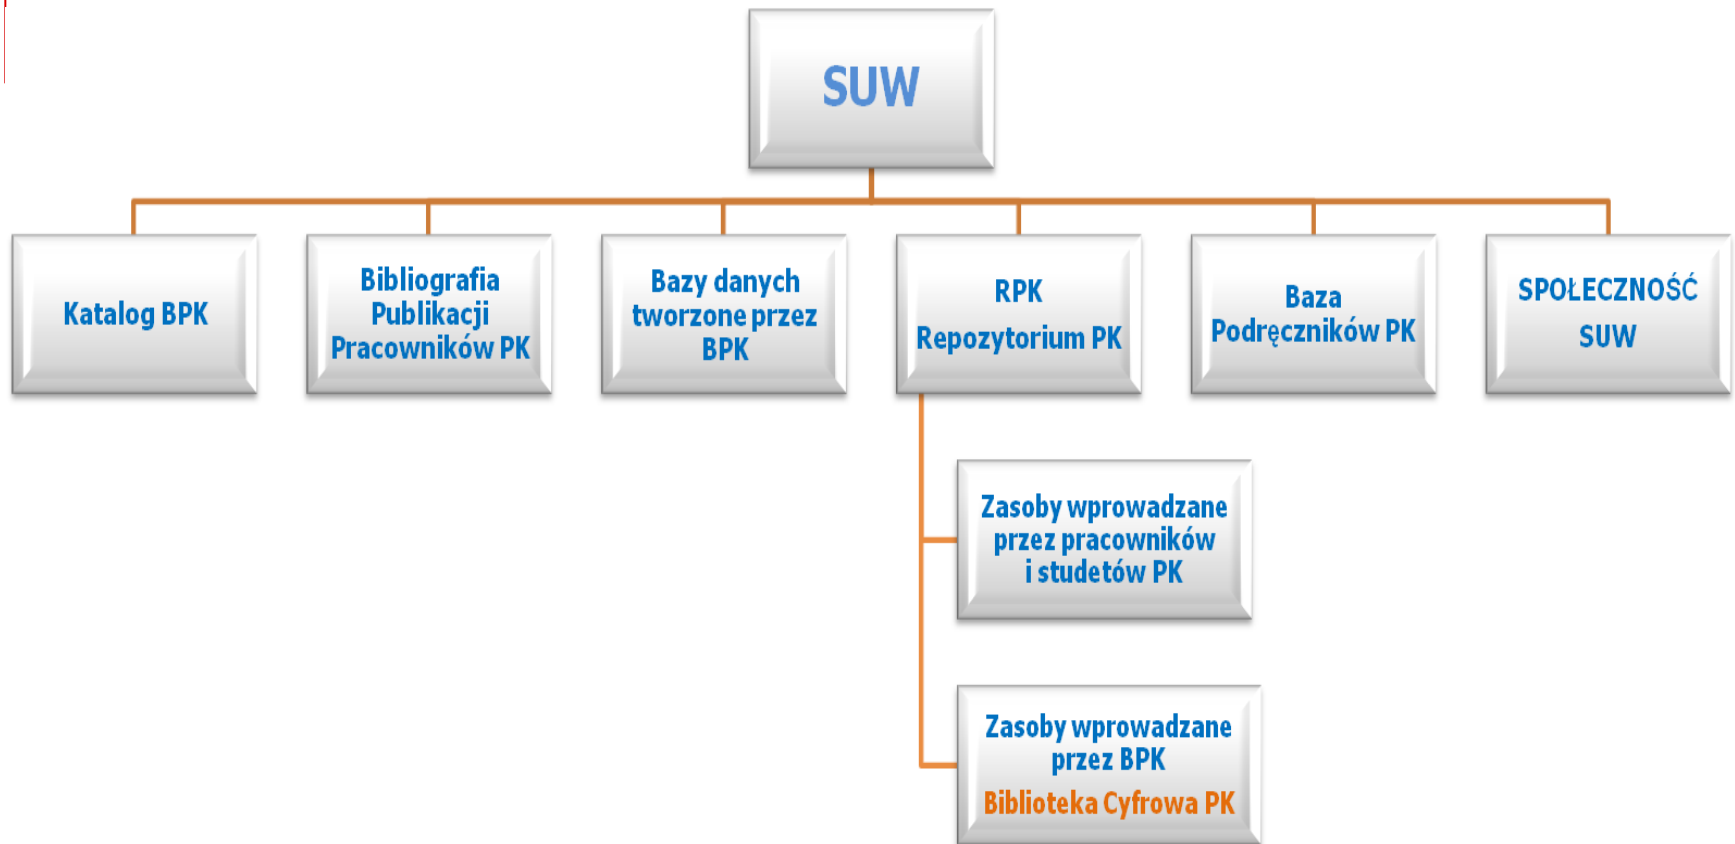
SUW

Katalog BPK

Bibliografia Publikacji Pracowników PK

Bazy danych tworzone przez BPK

RPK
Repozytorium PK

Baza Podręczników PK

SPOŁECZNOŚĆ SUW

Zasoby wprowadzane przez pracowników i studetów PK

Zasoby wprowadzane przez BPK
Biblioteka Cyfrowa PK